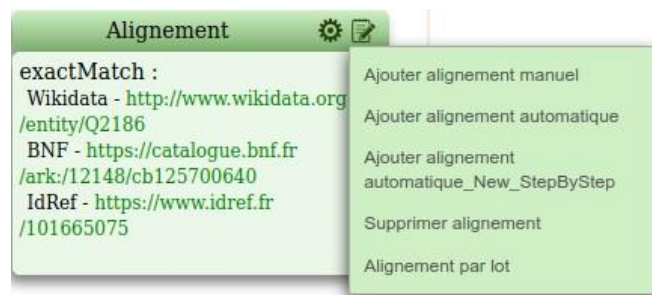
Alignement

exactMatch :
Wikidata - http://www.wikidata.org/entity/Q2186
BNF - https://catalogue.bnf.fr/ark:/12148/cb125700640
IdRef - https://www.idref.fr/101665075

Ajouter alignement manuel

Ajouter alignement automatique

Ajouter alignement automatique_New_StepByStep

Supprimer alignement

Alignement par lot